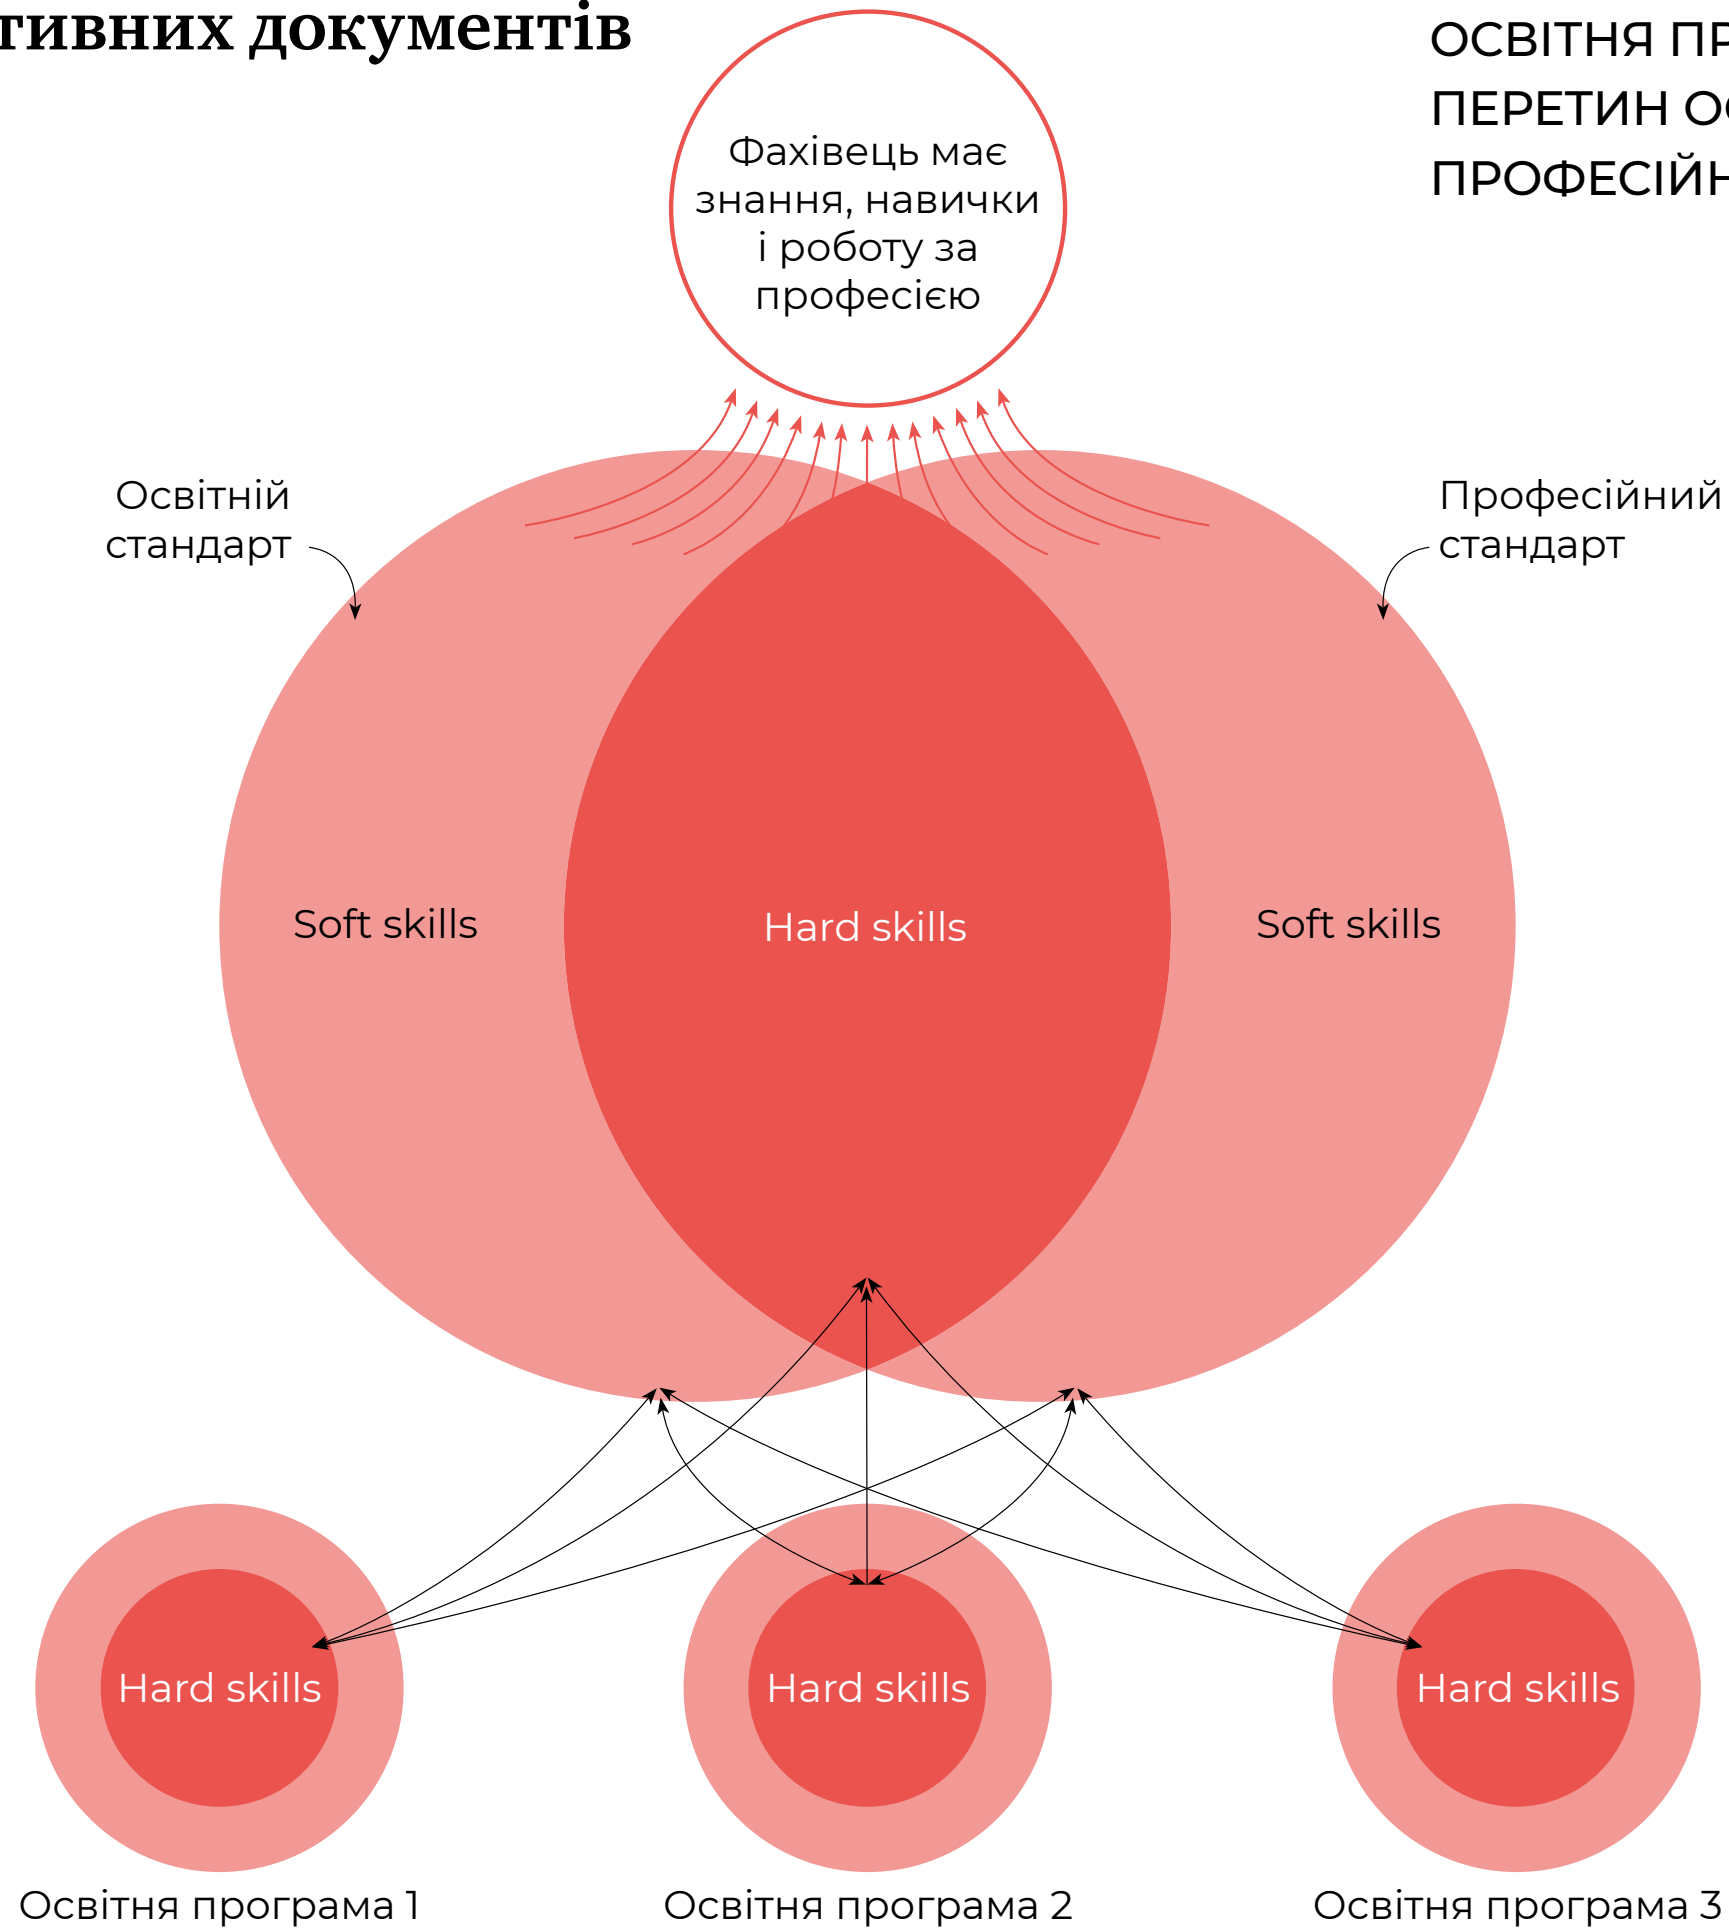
тивних документів

ОСВІТНЯ ПР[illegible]
ПЕРЕТИН О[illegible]
ПРОФЕСІЙН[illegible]

Фахівець має знання, навички і роботу за професією

Освітній стандарт

Професійний стандарт

Soft skills

Hard skills

Soft skills

Hard skills

Hard skills

Hard skills

Освітня програма 1

Освітня програма 2

Освітня програма 3